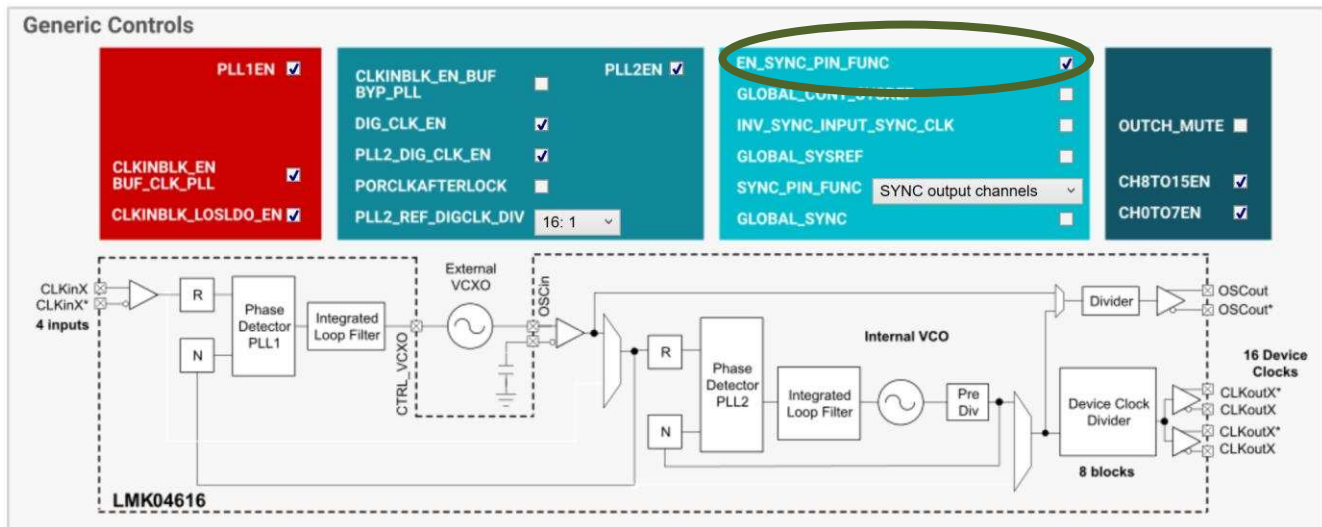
Generic Controls

PLL1EN
CLKINBLK_EN BUF_CLK_PLL
CLKINBLK_LOSLDO_EN

CLKINBLK_EN_BUF BYP_PLL
PLL2EN
DIG_CLK_EN
PLL2_DIG_CLK_EN
PORCLKAFTERLOCK
PLL2_REF_DIGCLK_DIV 16: 1

EN_SYNC_PIN_FUNC
GLOBAL_CONT_SYSREF
INV_SYNC_INPUT_SYNC_CLK
GLOBAL_SYSREF
SYNC_PIN_FUNC SYNC output channels
GLOBAL_SYNC

OUTCH_MUTE
CH8TO15EN
CH0TO7EN

CLKinX
CLKinX*
4 inputs
R
N
Phase Detector PLL1
Integrated Loop Filter
CTRL_VCXO
External VCXO
OSCin
R
N
Phase Detector PLL2
Integrated Loop Filter
Internal VCO
Pre Div
Divider
OSCout
OSCout*
16 Device Clocks
Device Clock Divider
8 blocks
CLKoutX*
CLKoutX
CLKoutX*
CLKoutX
LMK04616